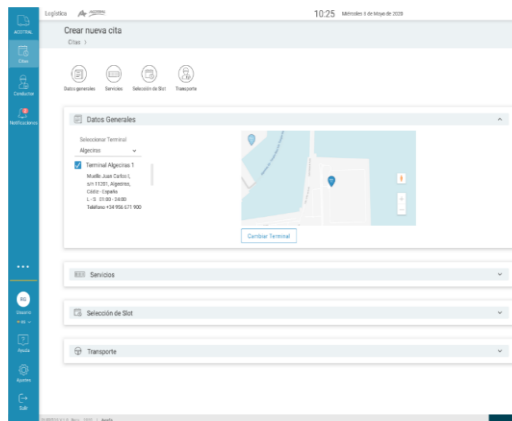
ADDITIVAL

Citas

Conductor

Notificaciones

Logística

10:25 Miércoles 3 de Mayo de 2020

Crear nueva cita

Citas /

Datos generales

Servicios

Selección de Slot

Transporte

Datos Generales

Seleccione Terminal

Algeciras

Terminal Algeciras 1

Muelle Juan Carlos I, s/n 11201, Algeciras, Cádiz - España

L - S 07:00 - 24:00

Teléfono +34 956 671 900

Cambiar Terminal

Servicios

Selección de Slot

Transporte

•••

Usuario

Ayuda

Ajustes

Salir

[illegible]